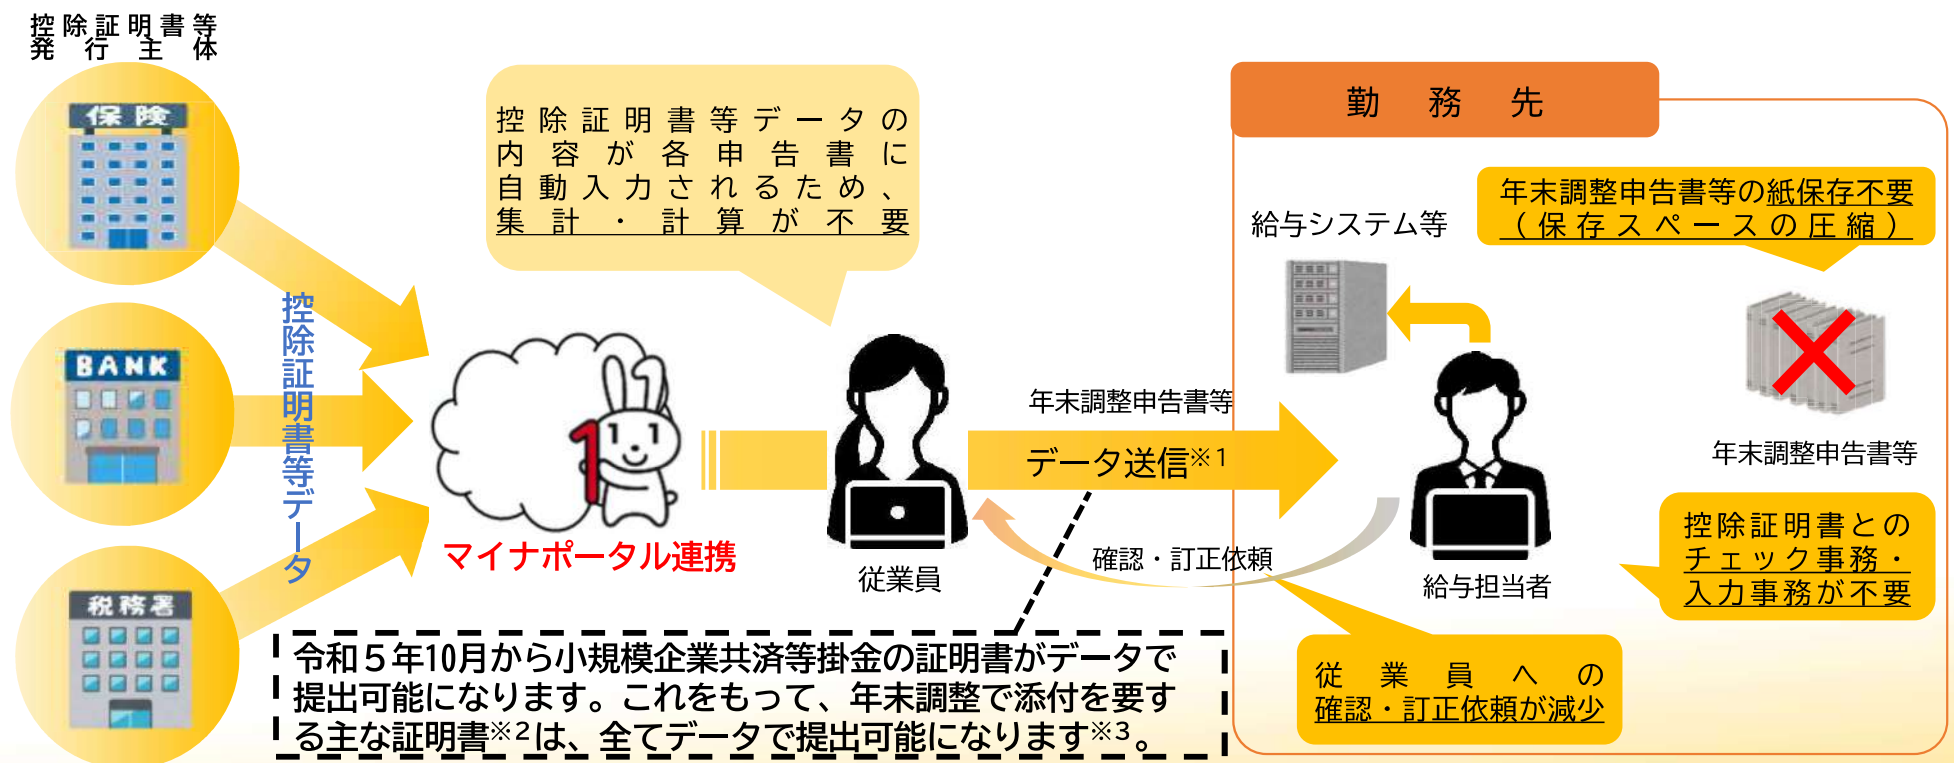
控除証明書等
発行主体

保険

BANK

税務署

控除証明書等データ

控除証明書等データの内容が各申告書に自動入力されるため、集計・計算が不要

マイナポータル連携

従業員

年末調整申告書等

データ送信※1

確認・訂正依頼

勤務先

給与システム等

年末調整申告書等の紙保存不要（保存スペースの圧縮）

年末調整申告書等

給与担当者

控除証明書とのチェック事務・入力事務が不要

従業員への確認・訂正依頼が減少

令和５年10月から小規模企業共済等掛金の証明書がデータで提出可能になります。これをもって、年末調整で添付を要する主な証明書※2は、全てデータで提出可能になります※3。